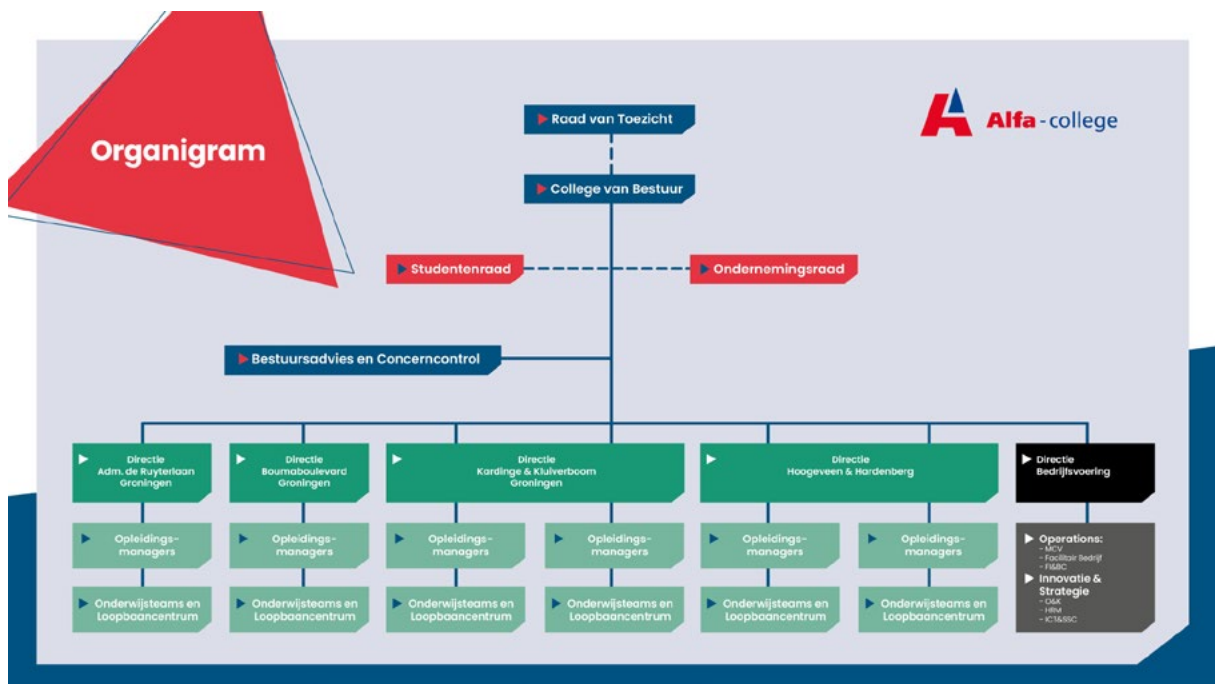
Organigram

Alfa-college

Raad van Toezicht

College van Bestuur

Studentenraad

Ondernemingsraad

Bestuursadvies en Concerncontrol

Directie Adm. de Ruyterlaan Groningen

Directie Boumaboulevard Groningen

Directie Kardinge & Kluiverboom Groningen

Directie Hoogeveen & Hardenberg

Directie Bedrijfsvoering

Opleidings-managers

Opleidings-managers

Opleidings-managers

Opleidings-managers

Opleidings-managers

Opleidings-managers

Operations:
- MCV
- Facilitair Bedrijf
- FI&BC

Innovatie & Strategie
- O&K
- HRM
- ICT&SSC

Onderwijsteams en Loopbaancentrum

Onderwijsteams en Loopbaancentrum

Onderwijsteams en Loopbaancentrum

Onderwijsteams en Loopbaancentrum

Onderwijsteams en Loopbaancentrum

Onderwijsteams en Loopbaancentrum